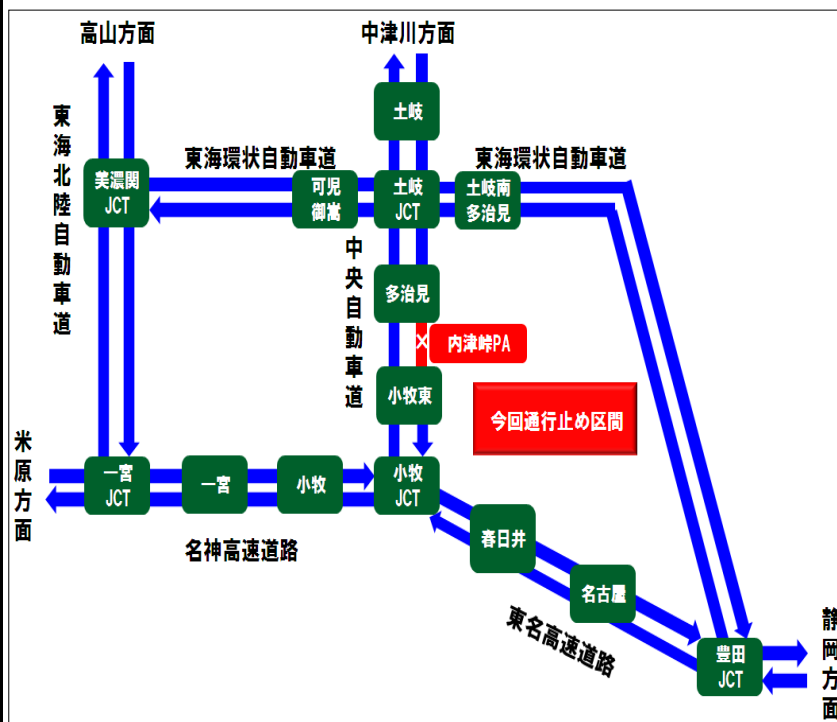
高山方面

中津川方面

東海北陸自動車道

東海環状自動車道

東海環状自動車道

土岐

美濃関 JCT

可児御嵩

土岐 JCT

土岐南 多治見

中央自動車道

多治見

内津峠PA

小牧東

今回通行止め区間

米原方面

一宮 JCT

一宮

小牧

小牧 JCT

名神高速道路

春日井

名古屋

東名高速道路

豊田 JCT

静岡方面